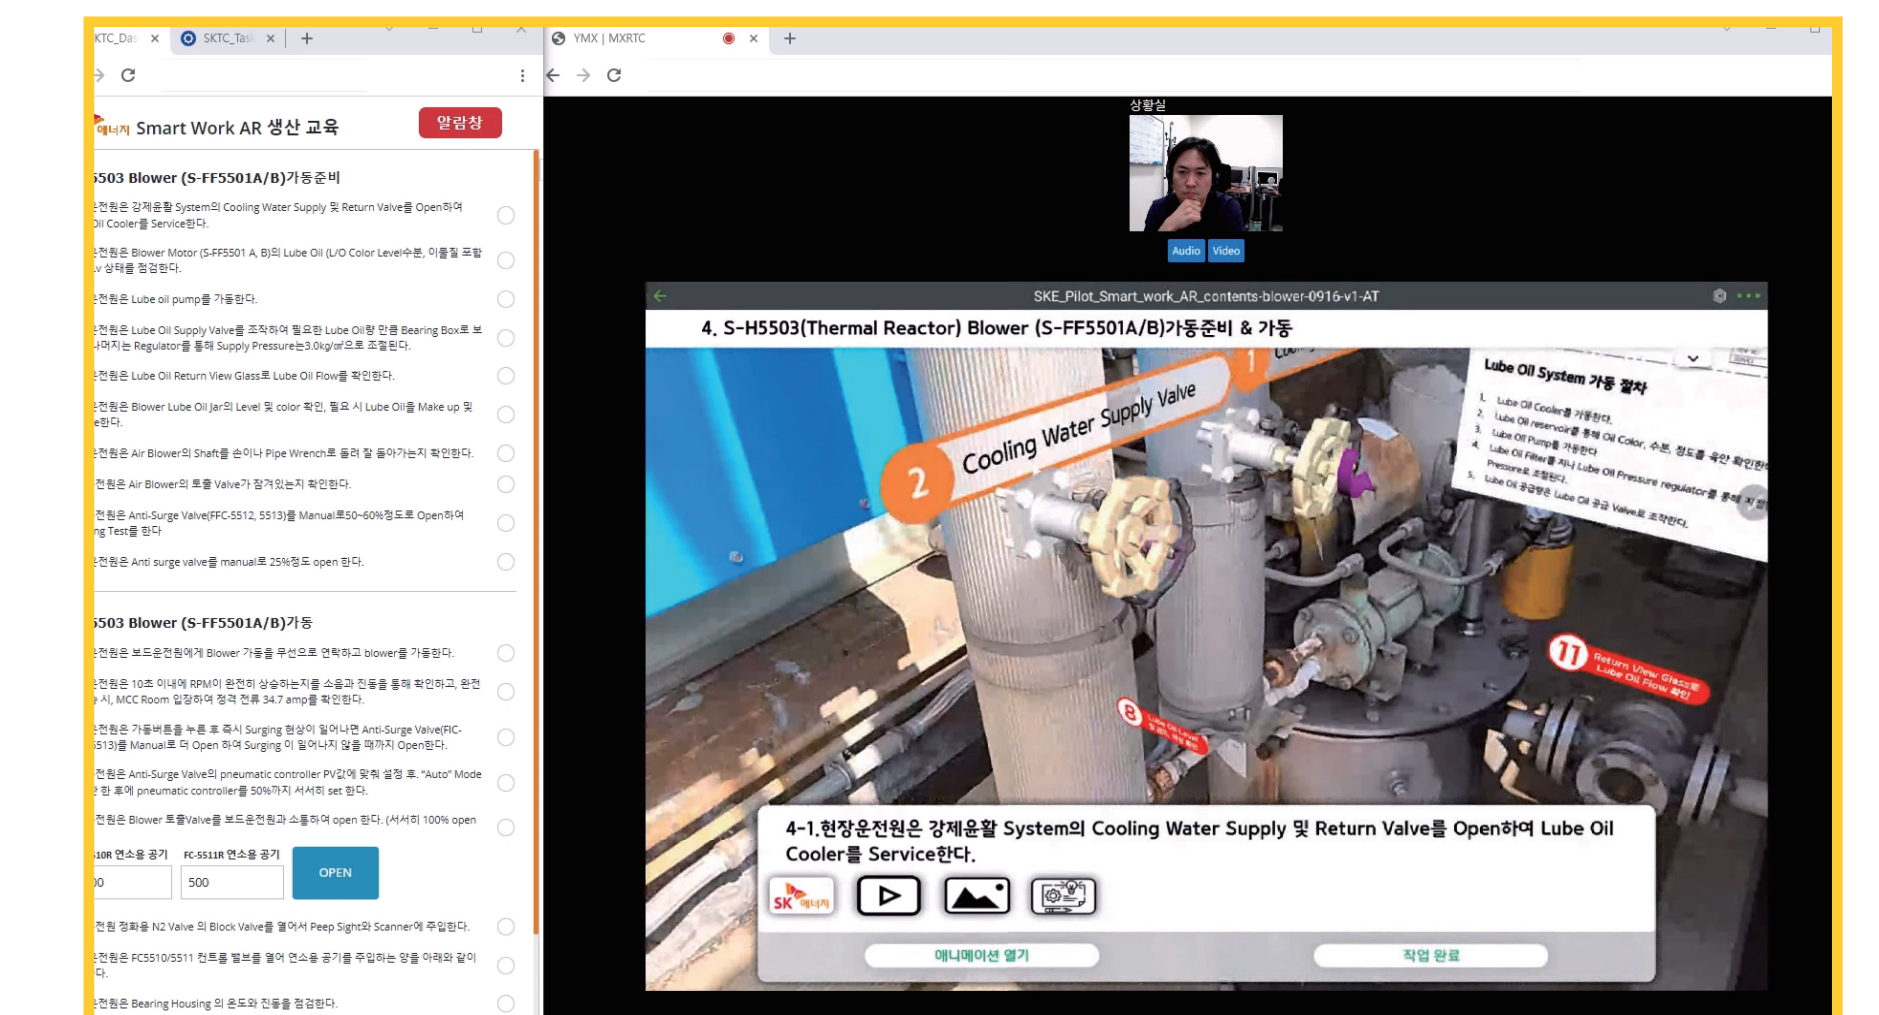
KTC_Da ×
SKTC_Ta ×
+

에너지 Smart Work AR 생산 교육
알람창

5503 Blower (S-FF5501A/B)가동준비

운전원은 강제윤활 System의 Cooling Water Supply 및 Return Valve를 Open하여 Oil Cooler를 Service한다.

운전원은 Blower Motor (S-FF5501 A, B)의 Lube Oil (L/O Color Level수분, 이물질 포함 Lv 상태를 점검한다.

운전원은 Lube oil pump를 가동한다.

운전원은 Lube Oil Supply Valve를 조작하여 필요한 Lube Oil량 만큼 Bearing Box로 보내머지는 Regulator를 통해 Supply Pressure는3.0kg/㎠으로 조절된다.

운전원은 Lube Oil Return View Glass로 Lube Oil Flow를 확인한다.

운전원은 Blower Lube Oil Jar의 Level 및 color 확인, 필요 시 Lube Oil를 Make up 및 e한다.

운전원은 Air Blower의 Shaft를 손이나 Pipe Wrench로 돌려 잘 돌아가는지 확인한다.

운전원은 Air Blower의 토출 Valve가 잠겨있는지 확인한다.

운전원은 Anti-Surge Valve(FFC-5512, 5513)를 Manual로50~60%정도로 Open하여 ng Test를 한다

운전원은 Anti surge valve를 manual로 25%정도 open 한다.

5503 Blower (S-FF5501A/B)가동

운전원은 보드운전원에게 Blower 가동을 무선으로 연락하고 blower를 가동한다.

운전원은 10초 이내에 RPM이 완전히 상승하는지를 소음과 진동을 통해 확인하고, 완전 시, MCC Room 입장하여 정격 전류 34.7 amp를 확인한다.

운전원은 가동버튼을 누른 후 즉시 Surging 현상이 일어나면 Anti-Surge Valve(FIC-5513)를 Manual로 더 Open 하여 Surging 이 일어나지 않을 때까지 Open한다.

운전원은 Anti-Surge Valve의 pneumatic controller PV값에 맞춰 설정 후. "Auto" Mode 한 후에 pneumatic controller를 50%까지 서서히 set 한다.

운전원은 Blower 토출Valve를 보드운전원과 소통하여 open 한다. (서서히 100% open

10R 연소용 공기 | FC-5511R 연소용 공기
0 | 500
OPEN

운전 정화용 N2 Valve 의 Block Valve를 열어서 Peep Sight와 Scanner에 주입한다.

운전원은 FC5510/5511 컨트롤 밸브를 열어 연소용 공기를 주입하는 양을 아래와 같이 다.

운전원은 Bearing Housing 의 온도와 진동을 점검한다.

YMX | MXRTC ×
+

상황실
Audio Video

SKE_Pilot_Smart_work_AR_contents-blower-0916-v1-AT

4. S-H5503(Thermal Reactor) Blower (S-FF5501A/B)가동준비 & 가동

2 Cooling Water Supply Valve
1
Lube Oil System 가동 절차
1. Lube Oil Cooler를 가동한다.
2. Lube Oil reservoir를 통해 Oil Color, 수분, 정도를 유안 확인한
3. Lube Oil Pump를 가동한다
4. Lube Oil Filter를 지나 Lube Oil Pressure regulator를 통해 지
Pressure로 조절된다.
5. Lube Oil 공급은 Lube Oil 공급 Valve로 조작한다.
11 Return View Glass로 Lube Oil Flow 확인
8 Lube Oil Level

4-1.현장운전원은 강제윤활 System의 Cooling Water Supply 및 Return Valve를 Open하여 Lube Oil Cooler를 Service한다.

SK 에너지
애니메이션 열기
작업 완료